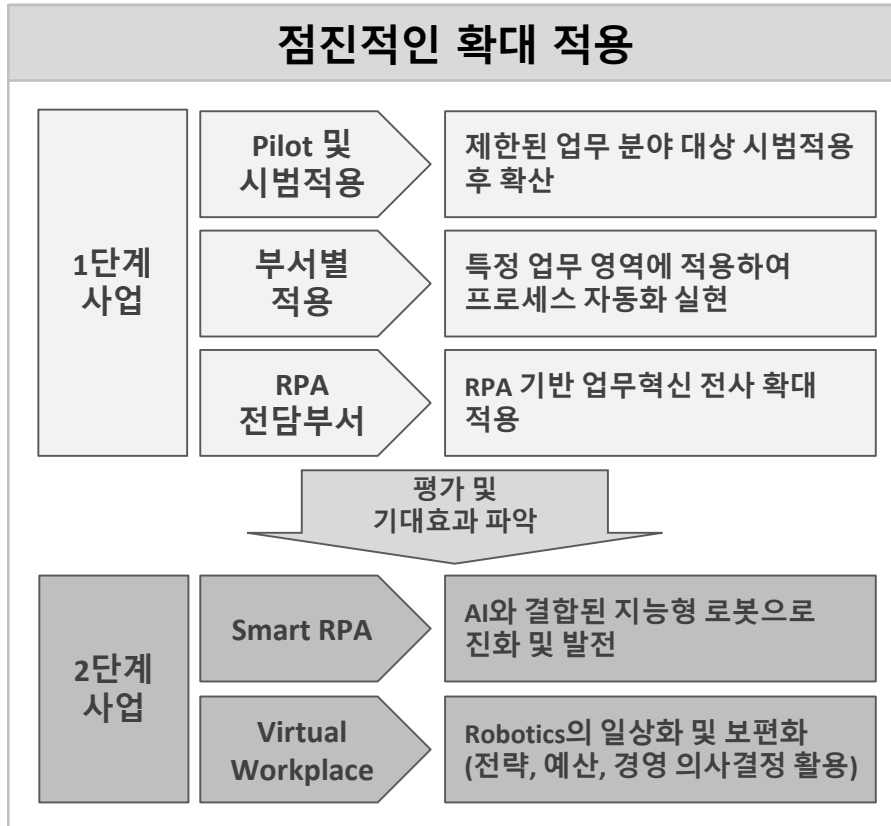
점진적인 확대 적용

1단계 사업

Pilot 및 시범적용

제한된 업무 분야 대상 시범적용 후 확산

부서별 적용

특정 업무 영역에 적용하여 프로세스 자동화 실현

RPA 전담부서

RPA 기반 업무혁신 전사 확대 적용

평가 및 기대효과 파악

2단계 사업

Smart RPA

AI와 결합된 지능형 로봇으로 진화 및 발전

Virtual Workplace

Robotics의 일상화 및 보편화 (전략, 예산, 경영 의사결정 활용)